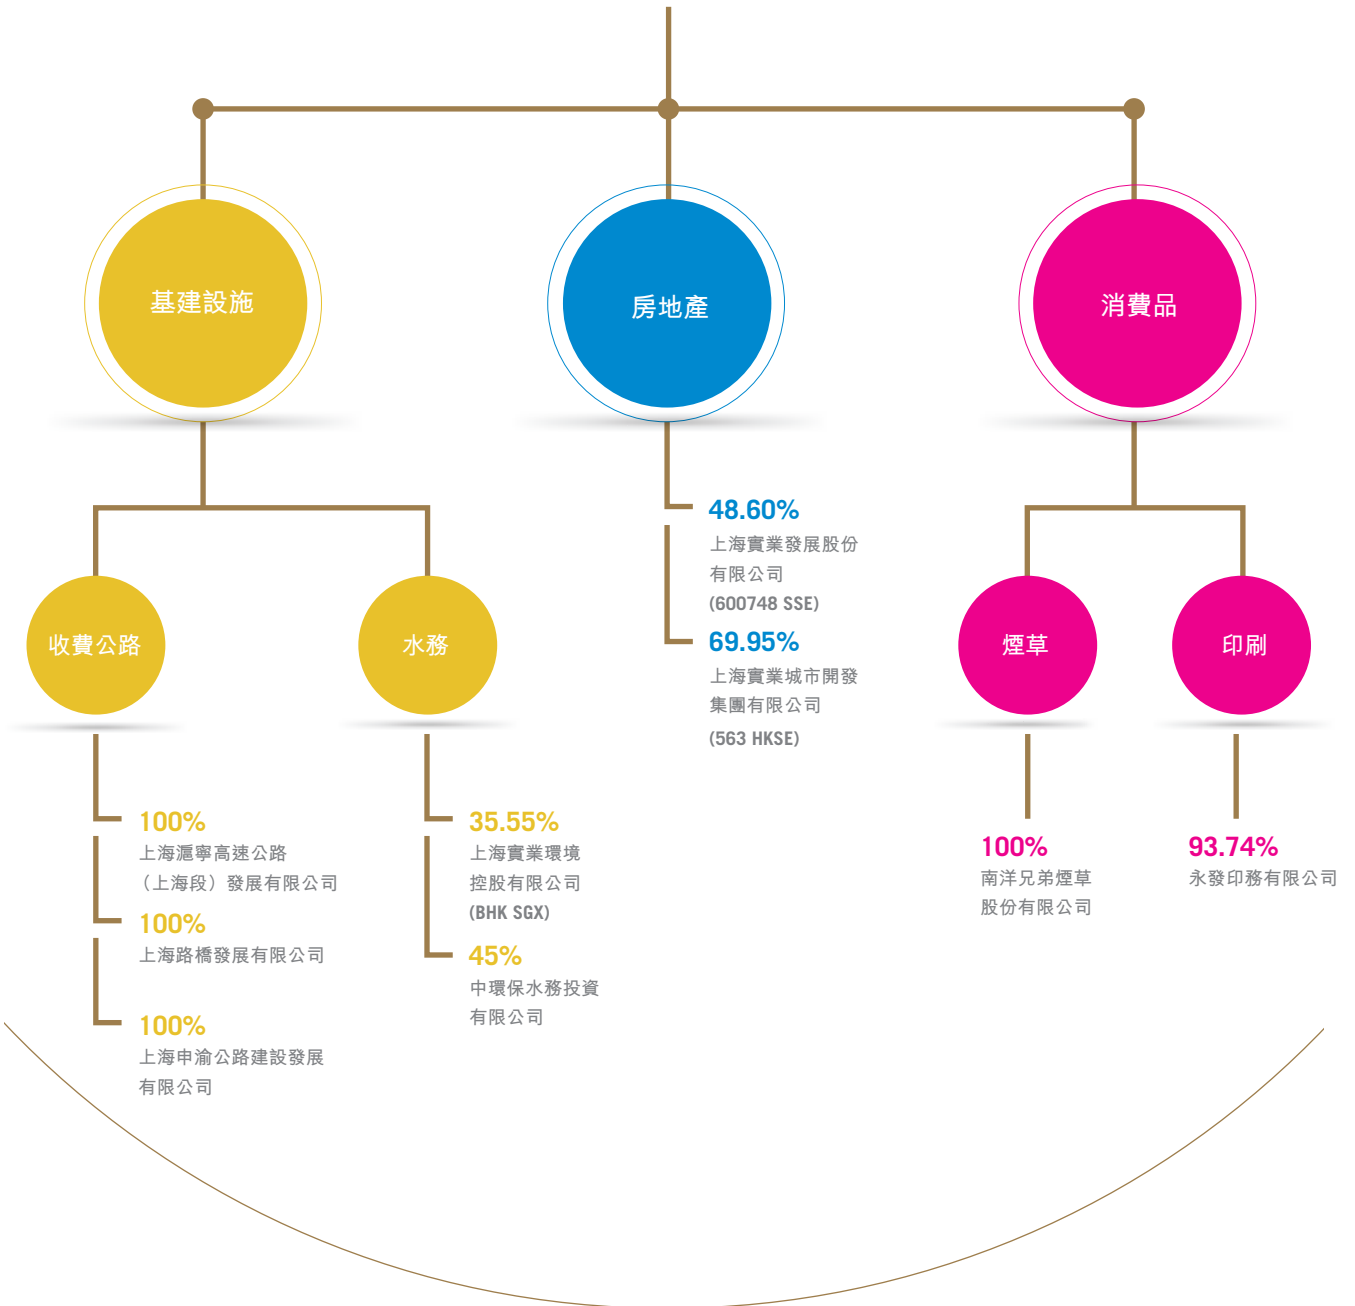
基建設施

房地產

消費品

收費公路

水務

48.60%
上海實業發展股份有限公司
(600748 SSE)

69.95%
上海實業城市開發集團有限公司
(563 HKSE)

煙草

印刷

100%
上海滬寧高速公路（上海段）發展有限公司

100%
上海路橋發展有限公司

100%
上海申渝公路建設發展有限公司

35.55%
上海實業環境控股有限公司
(BHK SGX)

45%
中環保水務投資有限公司

100%
南洋兄弟煙草股份有限公司

93.74%
永發印務有限公司